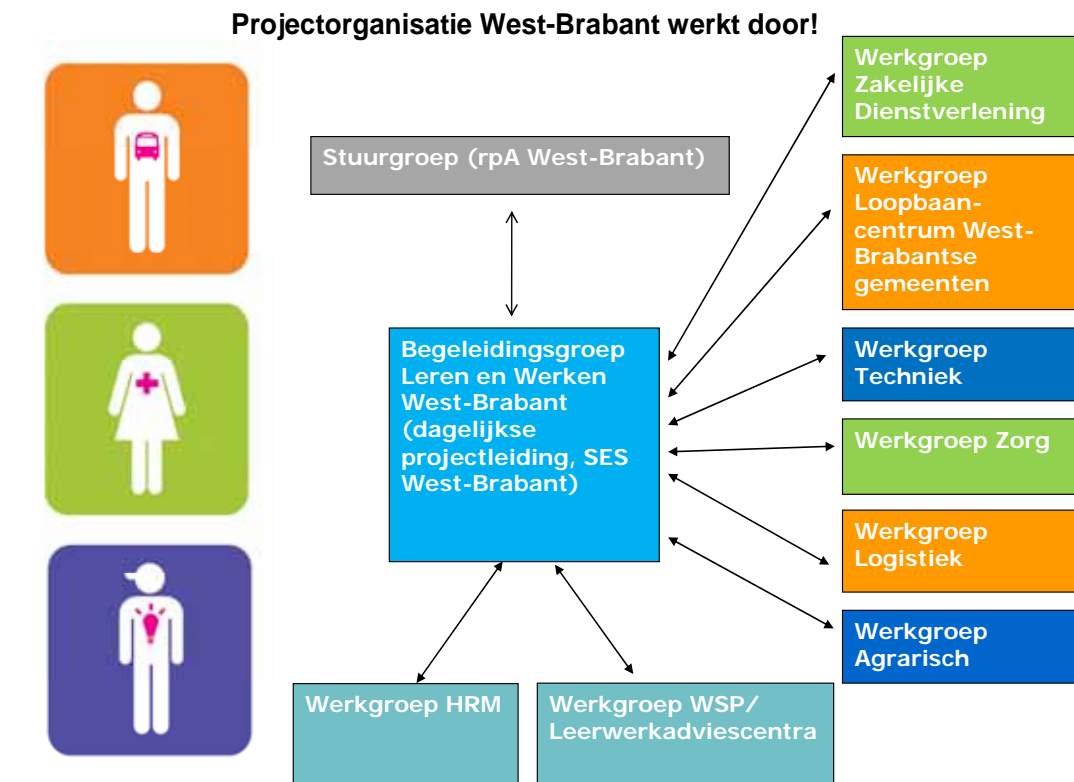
Projectorganisatie West-Brabant werkt door!

Stuurgroep (rpA West-Brabant)

Begeleidingsgroep Leren en Werken West-Brabant (dagelijkse projectleiding, SES West-Brabant)

Werkgroep Zakelijke Dienstverlening

Werkgroep Loopbaancentrum West-Brabantse gemeenten

Werkgroep Techniek

Werkgroep Zorg

Werkgroep Logistiek

Werkgroep Agrarisch

Werkgroep HRM

Werkgroep WSP/ Leerwerkadviescentra